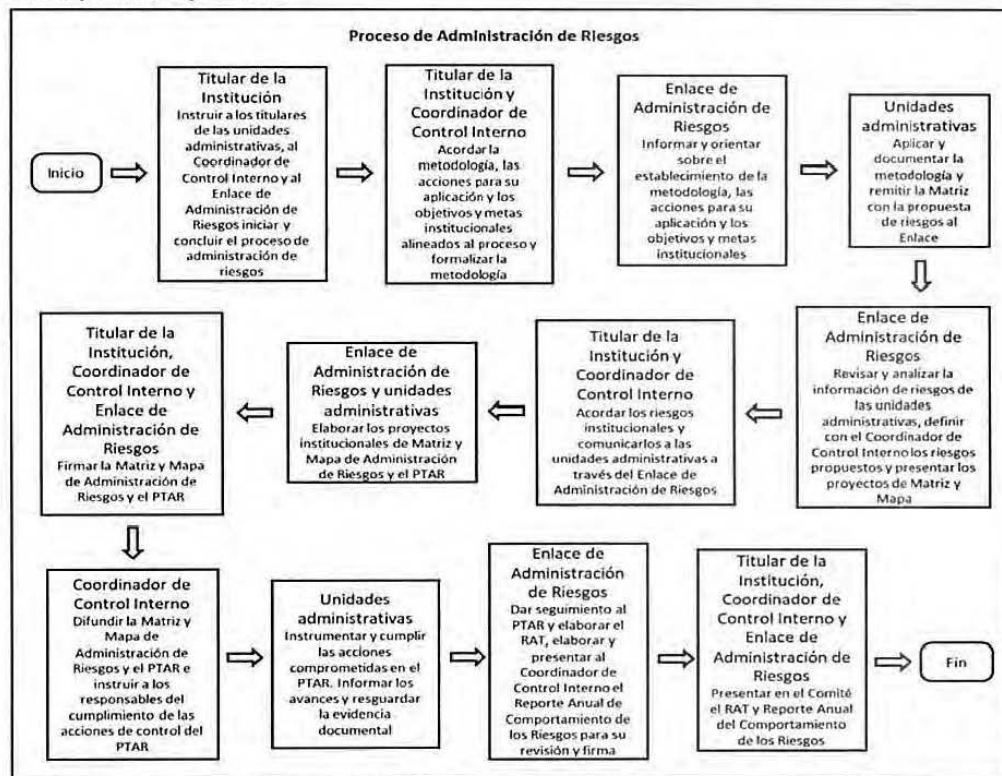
Proceso de Administración de Riesgos

Inicio

Titular de la Institución
Instruir a los titulares de las unidades administrativas, al Coordinador de Control Interno y al Enlace de Administración de Riesgos iniciar y concluir el proceso de administración de riesgos

Titular de la Institución y Coordinador de Control Interno
Acordar la metodología, las acciones para su aplicación y los objetivos y metas institucionales alineados al proceso y formalizar la metodología

Enlace de Administración de Riesgos
Informar y orientar sobre el establecimiento de la metodología, las acciones para su aplicación y los objetivos y metas institucionales

Unidades administrativas
Aplicar y documentar la metodología y remitir la Matriz con la propuesta de riesgos al Enlace

Enlace de Administración de Riesgos
Revisar y analizar la información de riesgos de las unidades administrativas, definir con el Coordinador de Control Interno los riesgos propuestos y presentar los proyectos de Matriz y Mapa

Titular de la Institución y Coordinador de Control Interno
Acordar los riesgos institucionales y comunicarlos a las unidades administrativas a través del Enlace de Administración de Riesgos

Enlace de Administración de Riesgos y unidades administrativas
Elaborar los proyectos institucionales de Matriz y Mapa de Administración de Riesgos y el PTAR

Titular de la Institución, Coordinador de Control Interno y Enlace de Administración de Riesgos
Firmar la Matriz y Mapa de Administración de Riesgos y el PTAR

Coordinador de Control Interno
Difundir la Matriz y Mapa de Administración de Riesgos y el PTAR e instruir a los responsables del cumplimiento de las acciones de control del PTAR

Unidades administrativas
Instrumentar y cumplir las acciones comprometidas en el PTAR. Informar los avances y resguardar la evidencia documental

Enlace de Administración de Riesgos
Dar seguimiento al PTAR y elaborar el RAT, elaborar y presentar al Coordinador de Control Interno el Reporte Anual de Comportamiento de los Riesgos para su revisión y firma

Titular de la Institución, Coordinador de Control Interno y Enlace de Administración de Riesgos
Presentar en el Comité el RAT y Reporte Anual del Comportamiento de los Riesgos

Fin